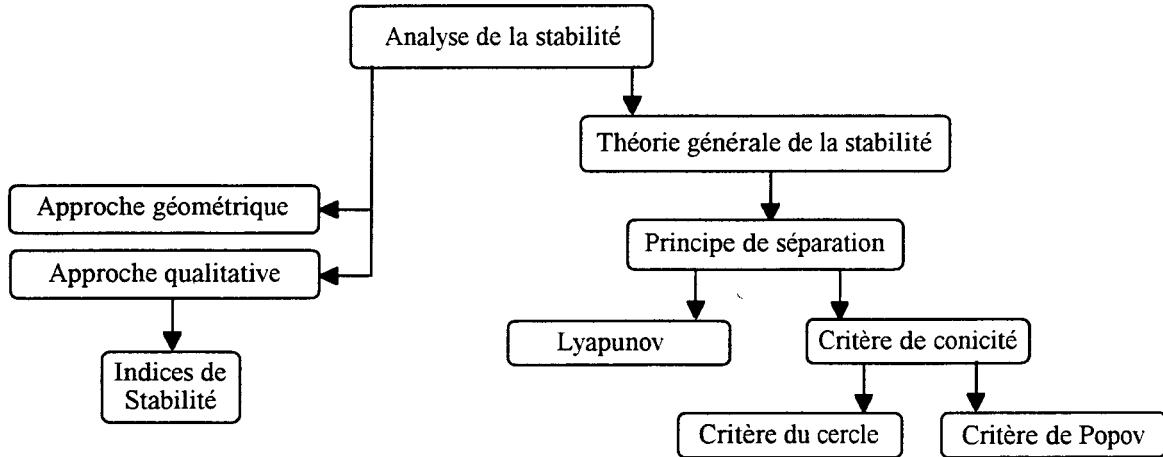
Analyse de la stabilité

Théorie générale de la stabilité

Approche géométrique

Approche qualitative

Principe de séparation

Indices de Stabilité

Lyapunov

Critère de conicité

Critère du cercle

Critère de Popov